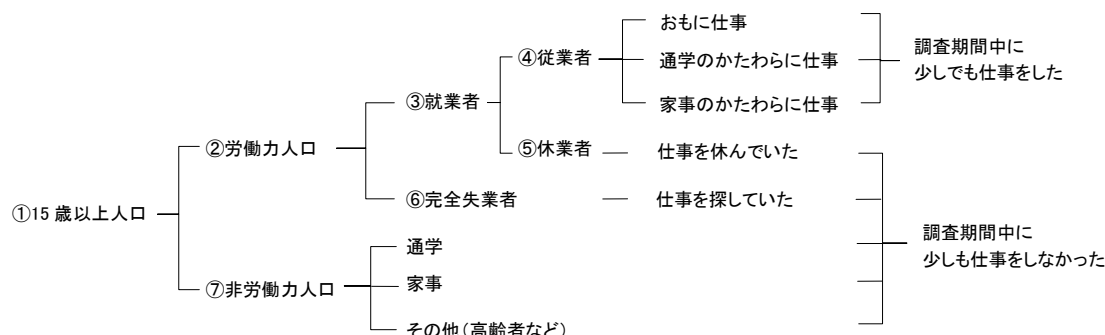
①15 歳以上人口

②労働力人口

③就業者

④従業者

おもに仕事

通学のかたわらに仕事

家事のかたわらに仕事

調査期間中に
少しでも仕事をした

⑤休業者

仕事を休んでいた

⑥完全失業者

仕事を探していた

⑦非労働力人口

通学

家事

その他（高齢者など）

調査期間中に
少しも仕事をしなかった